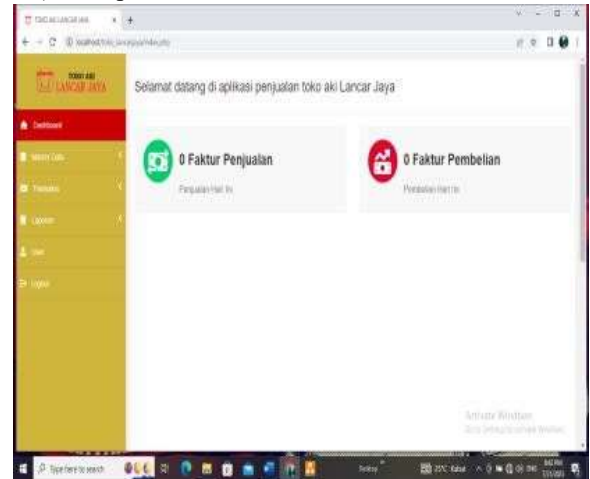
TOKO AKI LANCAR JAYA

TOKO AKI LANCAR JAYA

Selamat datang di aplikasi penjualan toko aki Lancar Jaya

Dashboard

Master Data

Transaksi

Laporan

User

Logout

0 Faktur Penjualan

Penjualan Hari Ini

0 Faktur Pembelian

Pembelian Hari Ini

Activate Windows

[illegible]

Type here to search